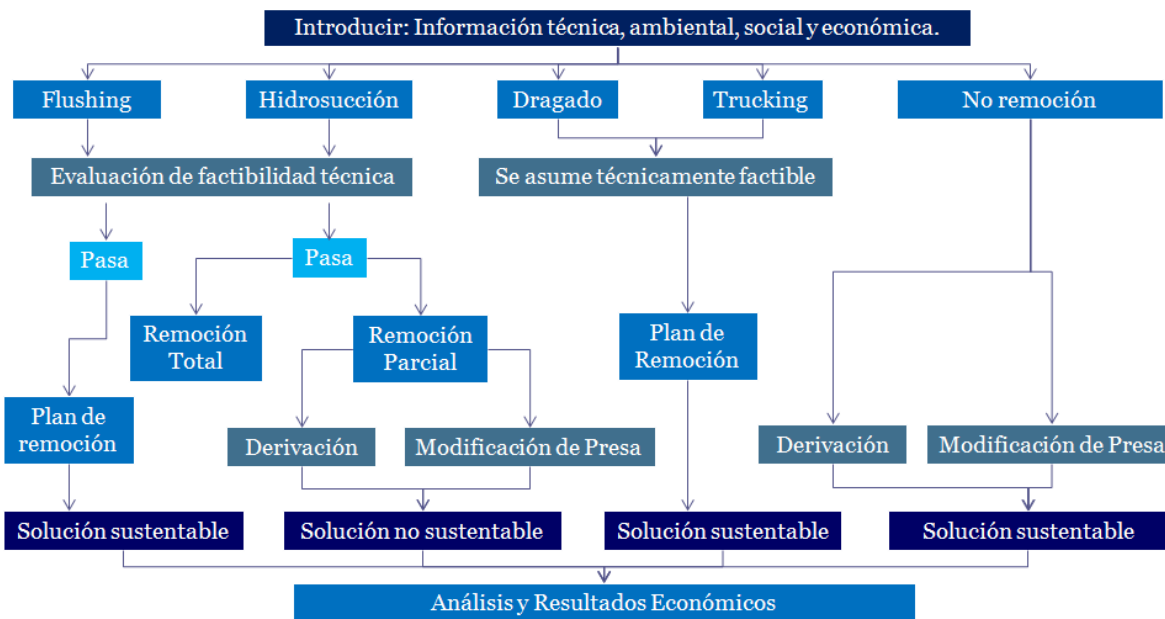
Introducir: Información técnica, ambiental, social y económica.

Flushing

Hidrosucción

Dragado

Trucking

No remoción

Evaluación de factibilidad técnica

Se asume técnicamente factible

Pasa

Pasa

Remoción Total

Remoción Parcial

Plan de Remoción

Plan de remoción

Derivación

Modificación de Presa

Derivación

Modificación de Presa

Solución sustentable

Solución no sustentable

Solución sustentable

Solución sustentable

Análisis y Resultados Económicos